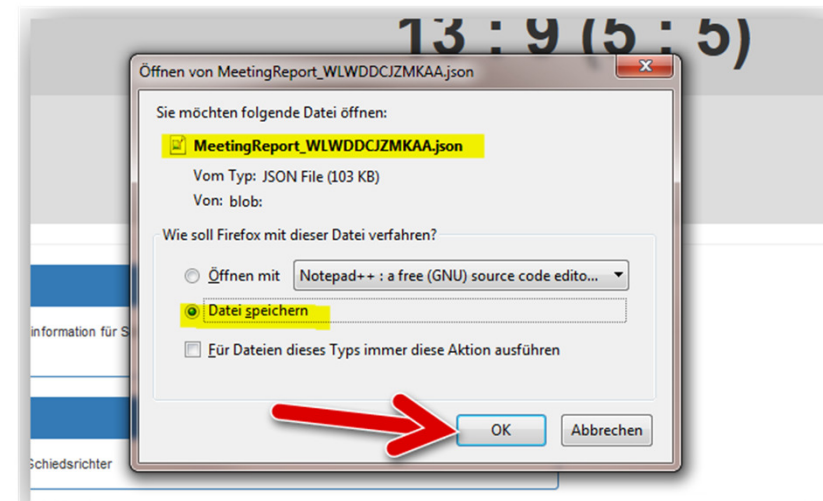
13 : 9 (5 : 5)

Öffnen von MeetingReport_WLWDDCJZMKAA.json

Sie möchten folgende Datei öffnen:

MeetingReport_WLWDDCJZMKAA.json

Vom Typ: JSON File (103 KB)

Von: blob:

Wie soll Firefox mit dieser Datei verfahren?

Öffnen mit Notepad++ : a free (GNU) source code edito...

Datei speichern

Für Dateien dieses Typs immer diese Aktion ausführen

OK

Abbrechen

information für S

Schiedsrichter